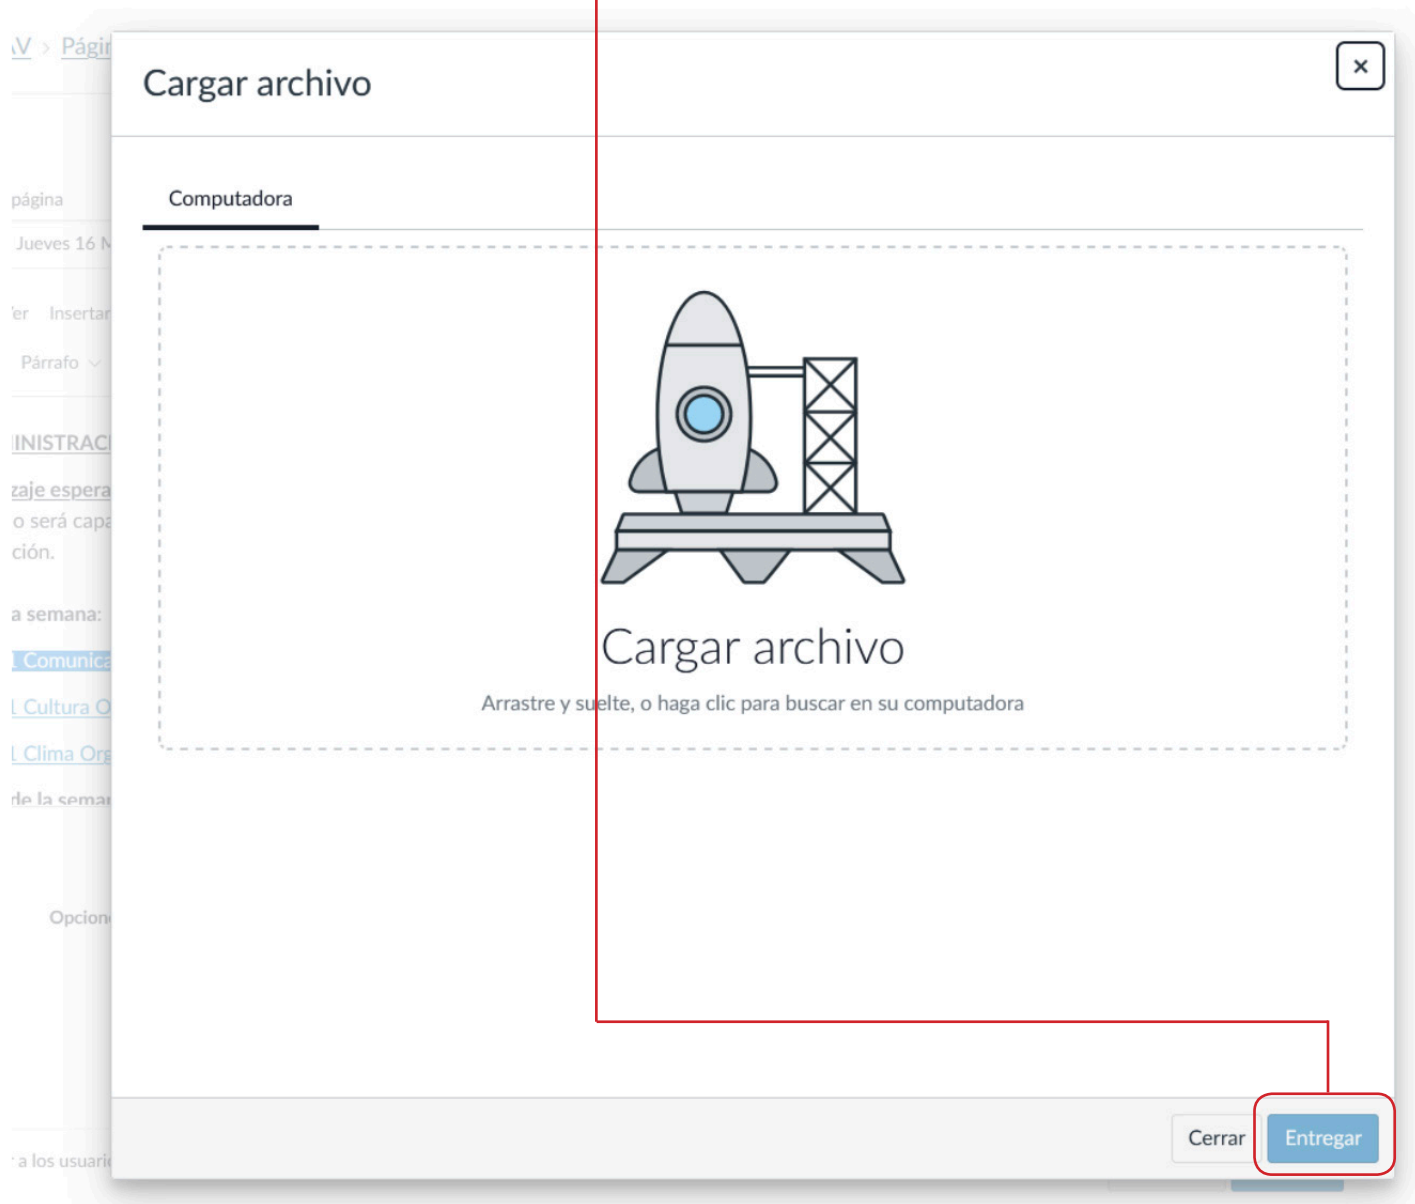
V > Pági

página

Jueves 16 N

er Insertar

Párrafo

INISTRAC

zaje espera

o será capa

ción.

a semana:

Comunica

Cultura O

Clima Org

de la sema

Opcion

a los usuari

Cargar archivo

×

Computadora

Cargar archivo

Arrastre y suelte, o haga clic para buscar en su computadora

Cerrar

Entregar